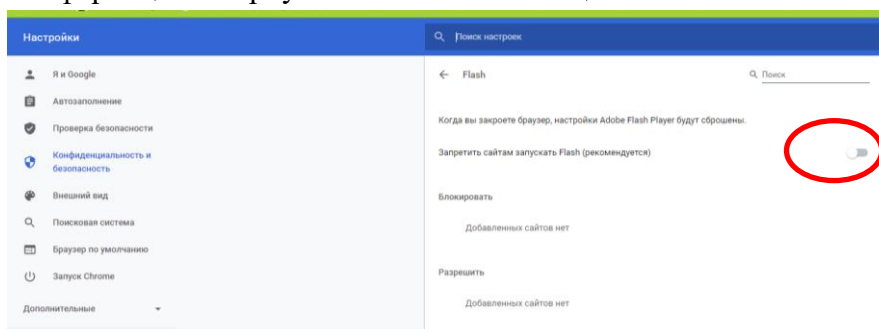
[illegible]

Настройки

Поиск настроек

Я и Google

Автозаполнение

Проверка безопасности

Конфиденциальность и безопасность

Внешний вид

Поисковая система

Браузер по умолчанию

Запуск Chrome

Дополнительные

Flash

Поиск

Когда вы закроете браузер, настройки Adobe Flash Player будут сброшены.

Запретить сайтам запускать Flash (рекомендуется)

Блокировать

Добавленных сайтов нет

Разрешить

Добавленных сайтов нет